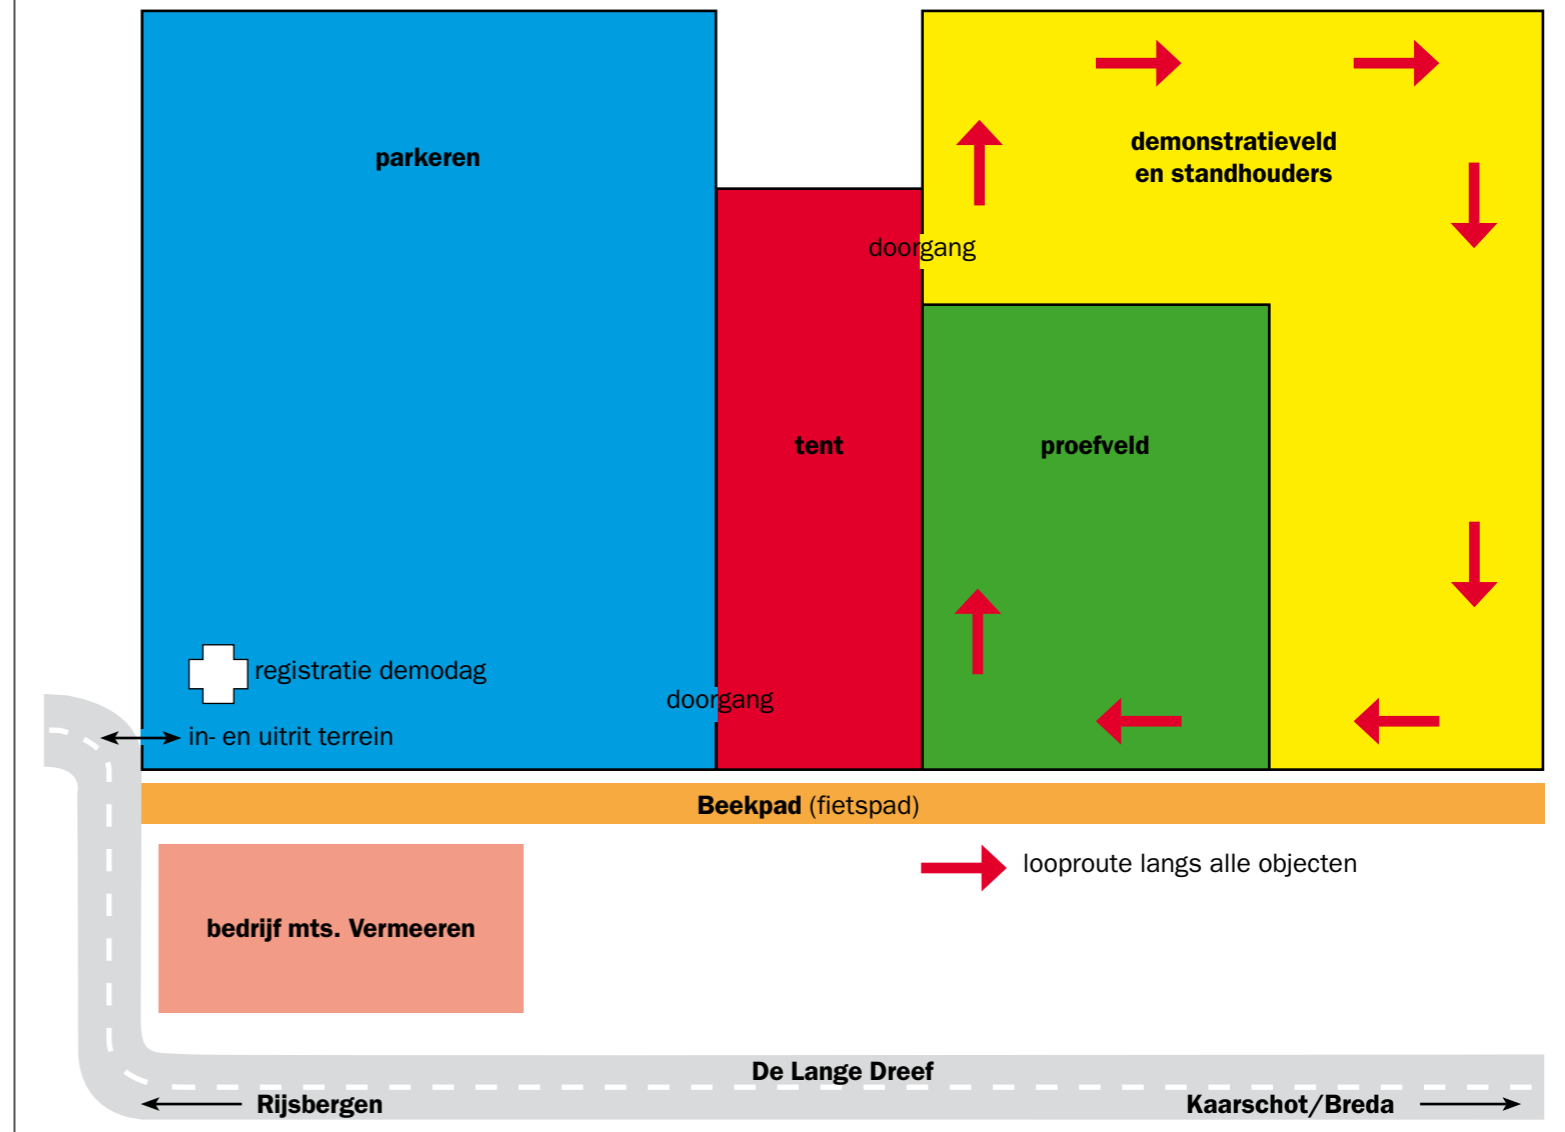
parkeren

demonstratieveld en standhouders

doorgang

tent

proefveld

registratie demodag

doorgang

in- en uitrit terrein

Beekpad (fietspad)

looproute langs alle objecten

bedrijf mts. Vermeeren

De Lange Dreef

Rijsbergen

Kaarschot/Breda